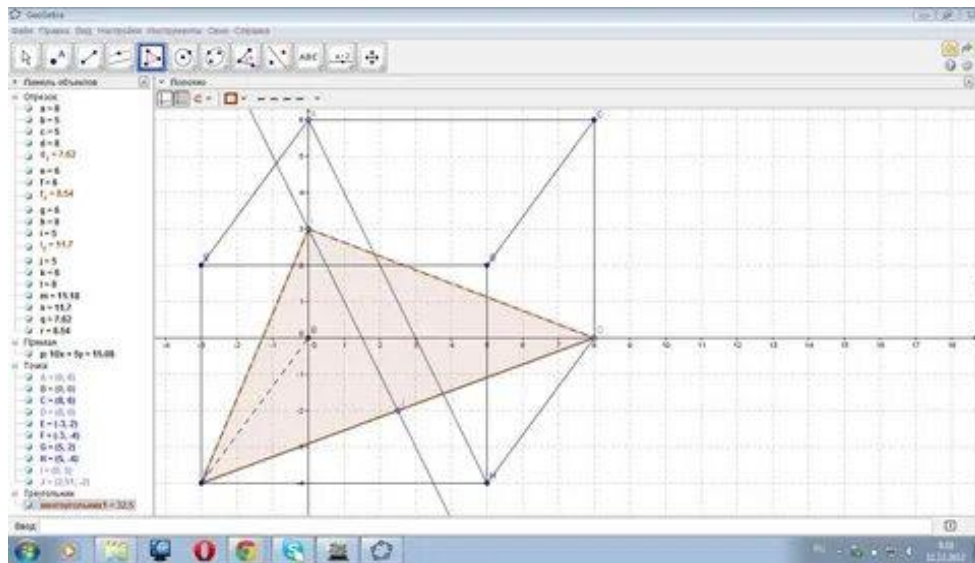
GeoGebra

Файл Правка Вид Настройки Инструменты Окно Справка

ABC

Панель объектов

Полотно

Отрезок
a = 8
b = 5
c = 5
d = 8
$f_1$ = 7.62
e = 6
f = 6
$f_2$ = 8.54
g = 6
h = 8
i = 5
$i_1$ = 11.7
j = 5
k = 6
l = 8
m = 11.18
n = 11.7
q = 7.62
r = 8.54
Прямая
p: 10x + 5y = 15.08
Точка
A = (0, 6)
B = (5, 0)
C = (8, 6)
D = (8, 0)
E = (-3, 2)
F = (-3, -4)
G = (5, 2)
H = (5, -4)
I = (0, 3)
J = (2.51, -2)
Треугольник
многоугольник1 = 32.5

Ввод

A
C
B
E
D
H
O

-4 -3 -2 -1 0 1 2 3 4 5 6 7 8 9 10 11 12 13 14 15 16 17 18
6 5 4 3 2 1 -1 -2 -3 -4